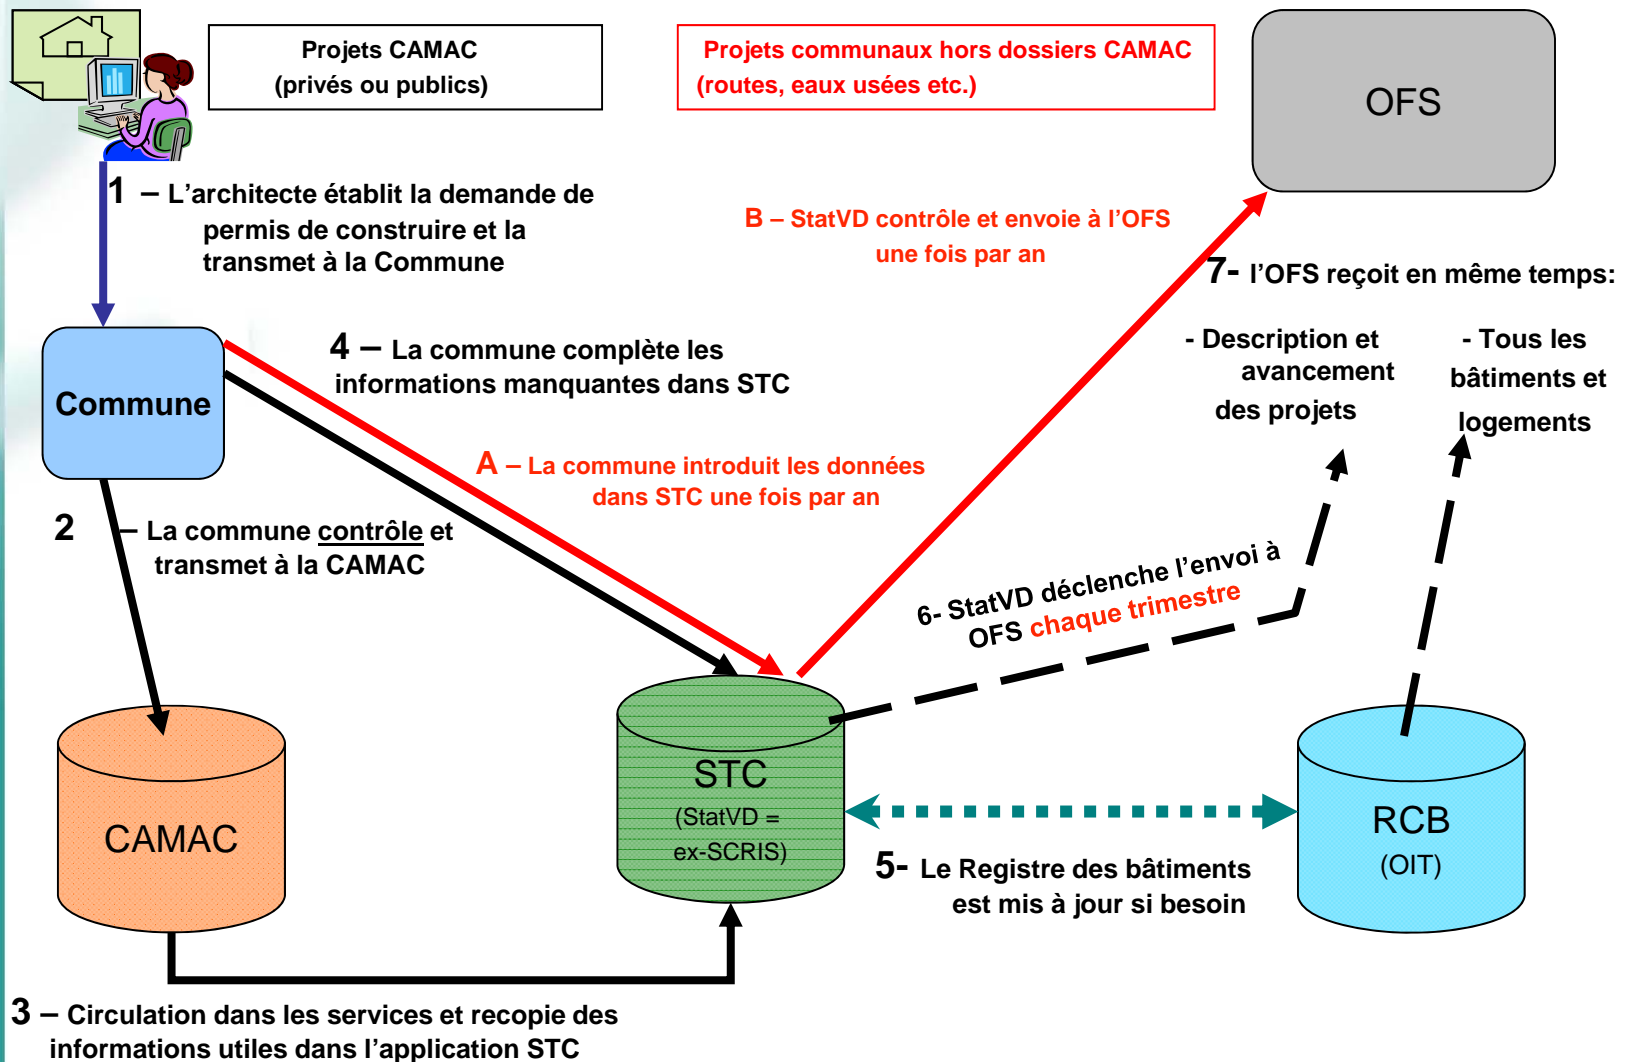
Projets CAMAC
(privés ou publics)

Projets communaux hors dossiers CAMAC
(routes, eaux usées etc.)

OFS

1 – L'architecte établit la demande de permis de construire et la transmet à la Commune

B – StatVD contrôle et envoie à l'OFS une fois par an

7- l'OFS reçoit en même temps:

- Description et avancement des projets

- Tous les bâtiments et logements

Commune

4 – La commune complète les informations manquantes dans STC

A – La commune introduit les données dans STC une fois par an

2 – La commune contrôle et transmet à la CAMAC

6- StatVD déclenche l'envoi à OFS chaque trimestre

CAMAC

STC
(StatVD = ex-SCRIS)

RCB
(OIT)

5- Le Registre des bâtiments est mis à jour si besoin

3 – Circulation dans les services et recopie des informations utiles dans l'application STC